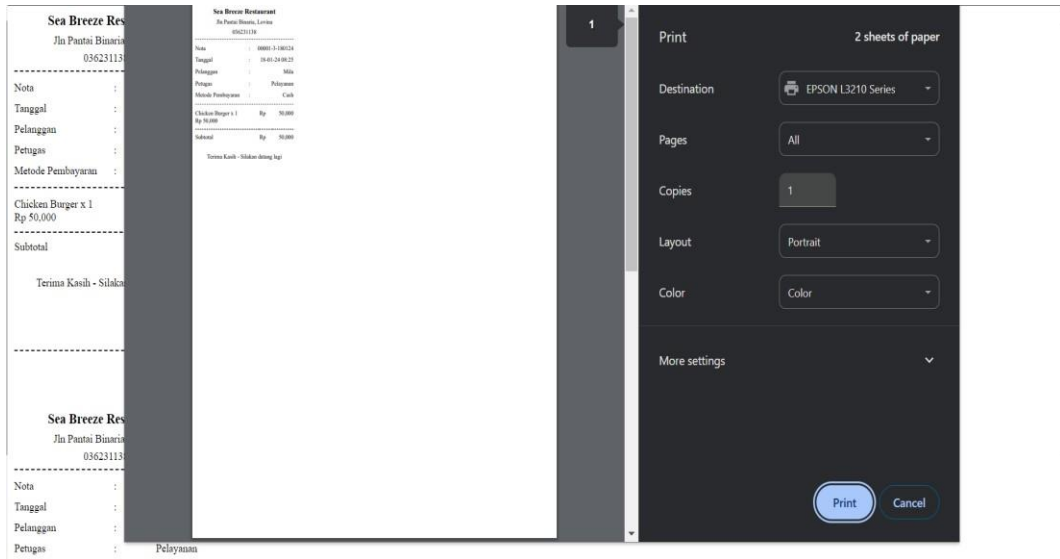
Sea Breeze Res
Jln Pantai Binaria
03623113

Nota :
Tanggal :
Pelanggan :
Petugas :
Metode Pembayaran :

Chicken Burger x 1
Rp 50,000

Subtotal

Terima Kasih - Silaka

Sea Breeze Res
Jln Pantai Binaria
03623113

Nota :
Tanggal :
Pelanggan :
Petugas : Pelayanan

Sea Breeze Restaurant
Jln Pantai Binaria, Lovina
036231138

| | | |
|---|---|---|
| Nota | : | 00001-3-180124 |
| Tanggal | : | 18-01-24 08:25 |
| Pelanggan | : | Mila |
| Petugas | : | Pelayanan |
| Metode Pembayaran | : | Cash |

Chicken Burger x 1 Rp 50,000
Rp 50,000

Subtotal Rp 50,000

Terima Kasih - Silakan datang lagi

1

Print
2 sheets of paper

Destination
EPSON L3210 Series

Pages
All

Copies
1

Layout
Portrait

Color
Color

More settings

Print
Cancel